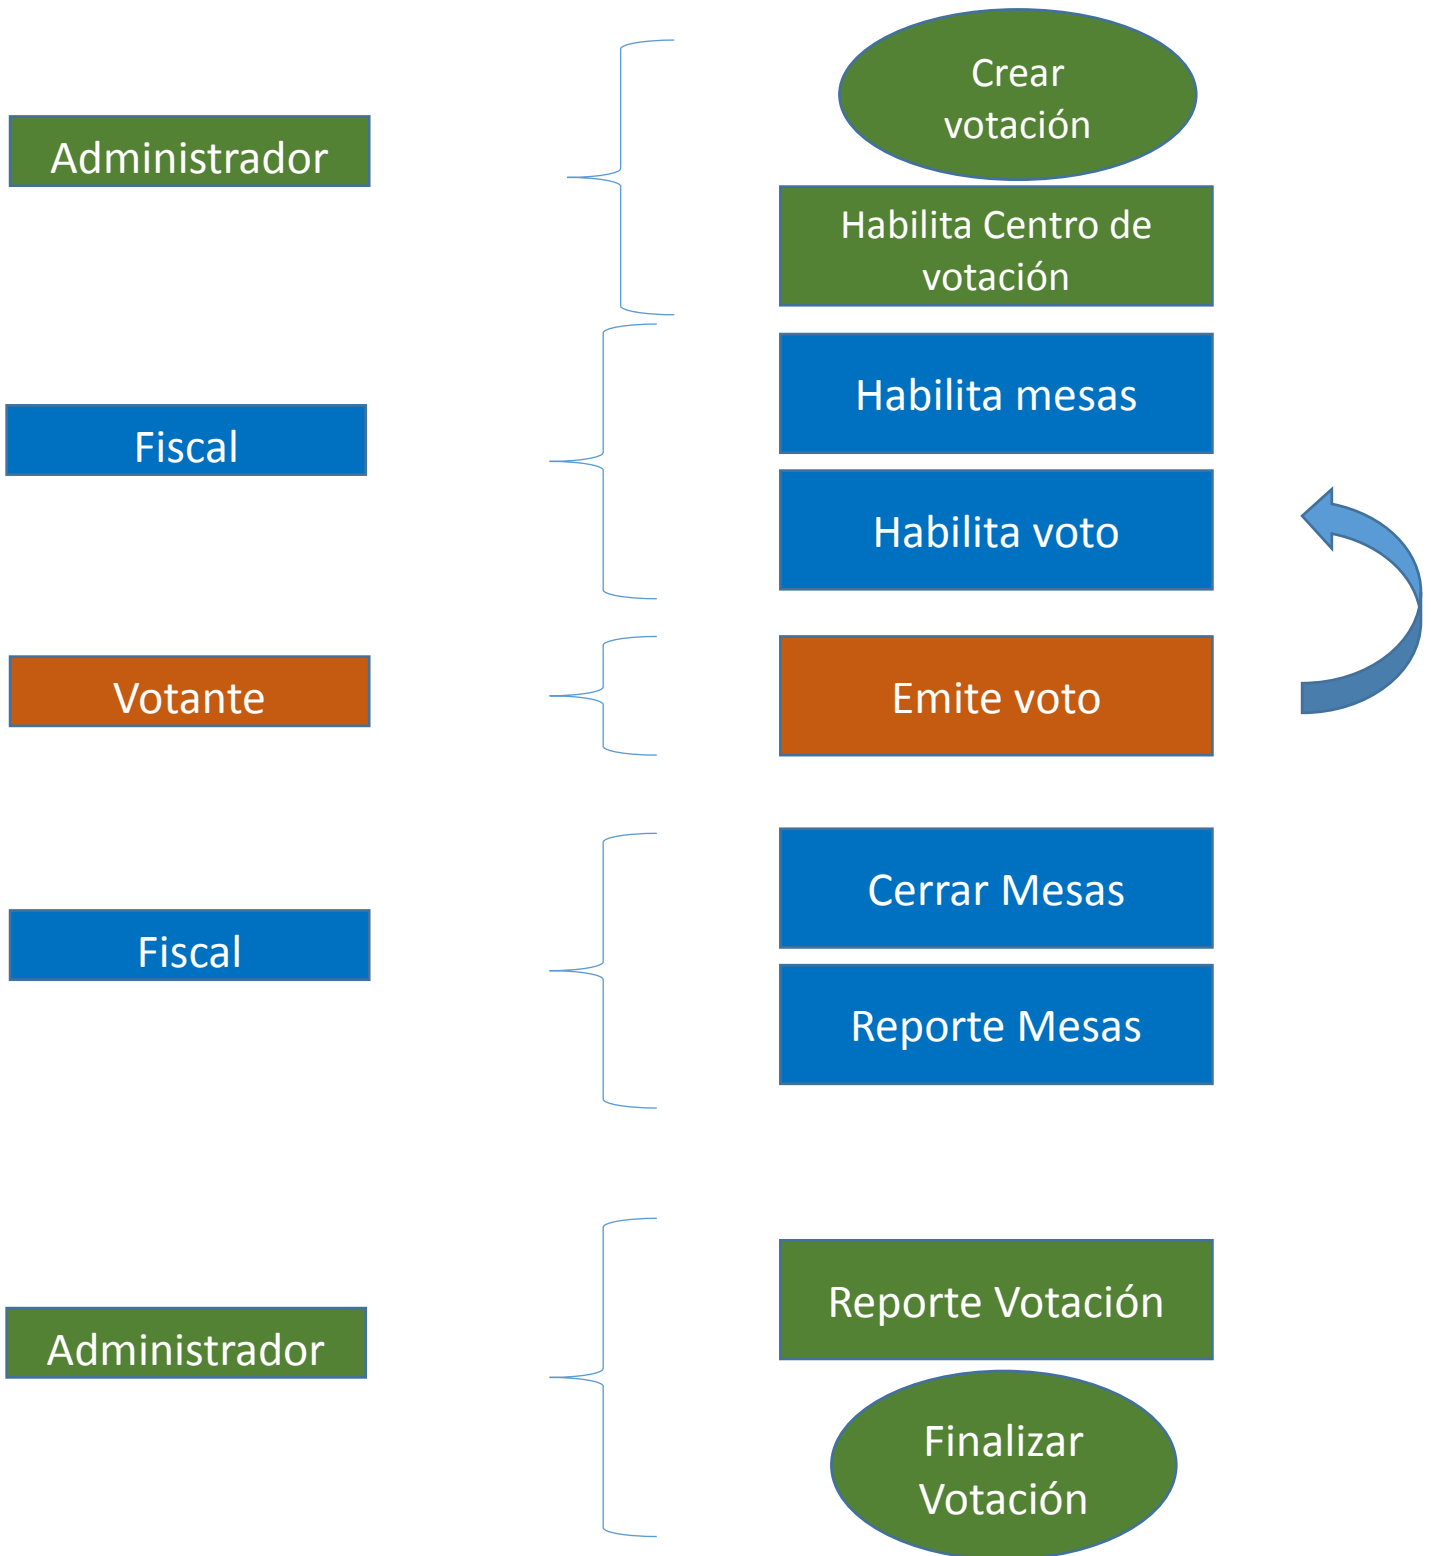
Administrador

Crear votación

Habilita Centro de votación

Fiscal

Habilita mesas

Habilita voto

Votante

Emite voto

Fiscal

Cerrar Mesas

Reporte Mesas

Administrador

Reporte Votación

Finalizar Votación